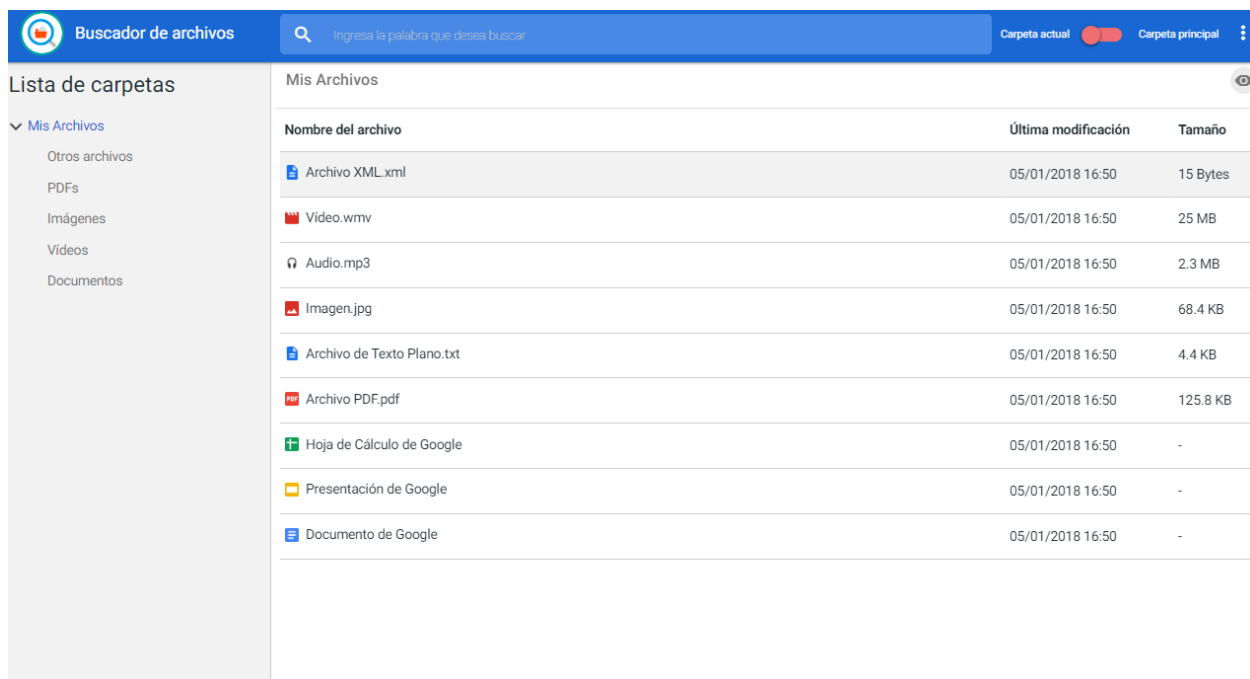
Buscador de archivos

Ingresa la palabra que desea buscar

Carpeta actual

Carpeta principal

Lista de carpetas

Mis Archivos

Otros archivos

PDFs

Imágenes

Vídeos

Documentos

Mis Archivos

| Nombre del archivo | Última modificación | Tamaño |
|---|---|---|
| Archivo XML.xml | 05/01/2018 16:50 | 15 Bytes |
| Vídeo.wmv | 05/01/2018 16:50 | 25 MB |
| Audio.mp3 | 05/01/2018 16:50 | 2.3 MB |
| Imagen.jpg | 05/01/2018 16:50 | 68.4 KB |
| Archivo de Texto Plano.txt | 05/01/2018 16:50 | 4.4 KB |
| Archivo PDF.pdf | 05/01/2018 16:50 | 125.8 KB |
| Hoja de Cálculo de Google | 05/01/2018 16:50 | - |
| Presentación de Google | 05/01/2018 16:50 | - |
| Documento de Google | 05/01/2018 16:50 | - |